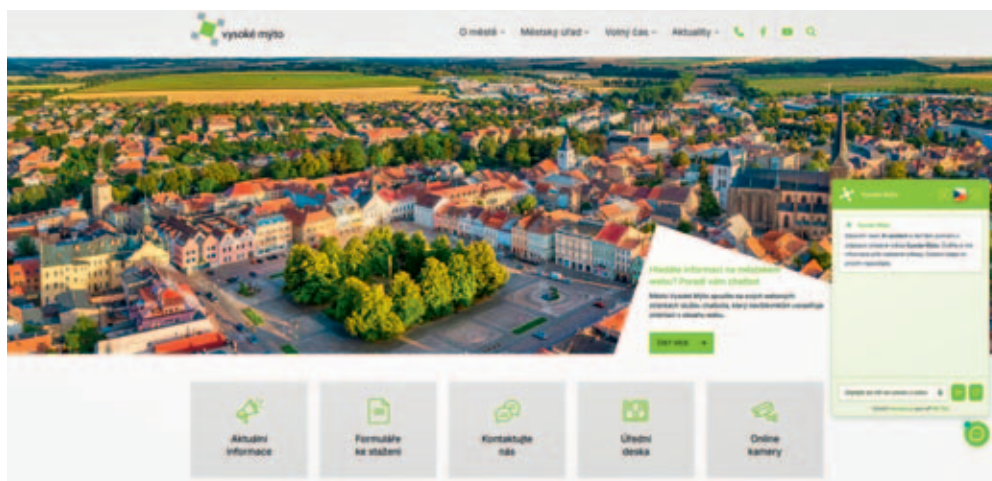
vysoké mýto

O městě · Městský úřad · Volný čas · Aktuality ·

Hledáte informaci na městském webu? Poradí vám chatbot

Město Vysoké Mýto spustilo na svých webových stránkách službu chatbota, který končitelnině usnadňuje orientaci v obsahu webu.

Zjistit více

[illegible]

Aktuální informace

Formuláře ke stažení

Kontaktujte nás

Úřední deska

Online kamery